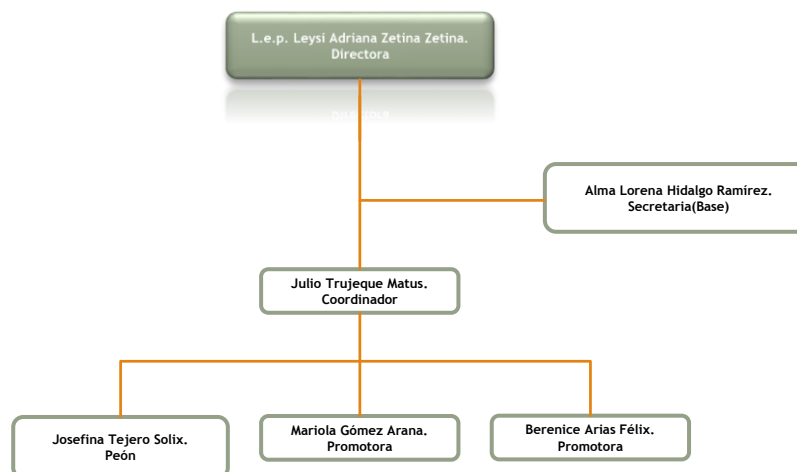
L.e.p. Leysi Adriana Zetina Zetina.
Directora

Alma Lorena Hidalgo Ramírez.
Secretaria(Base)

Julio Trujeque Matus.
Coordinador

Josefina Tejero Solix.
Peón

Mariola Gómez Arana.
Promotora

Berenice Arias Félix.
Promotora